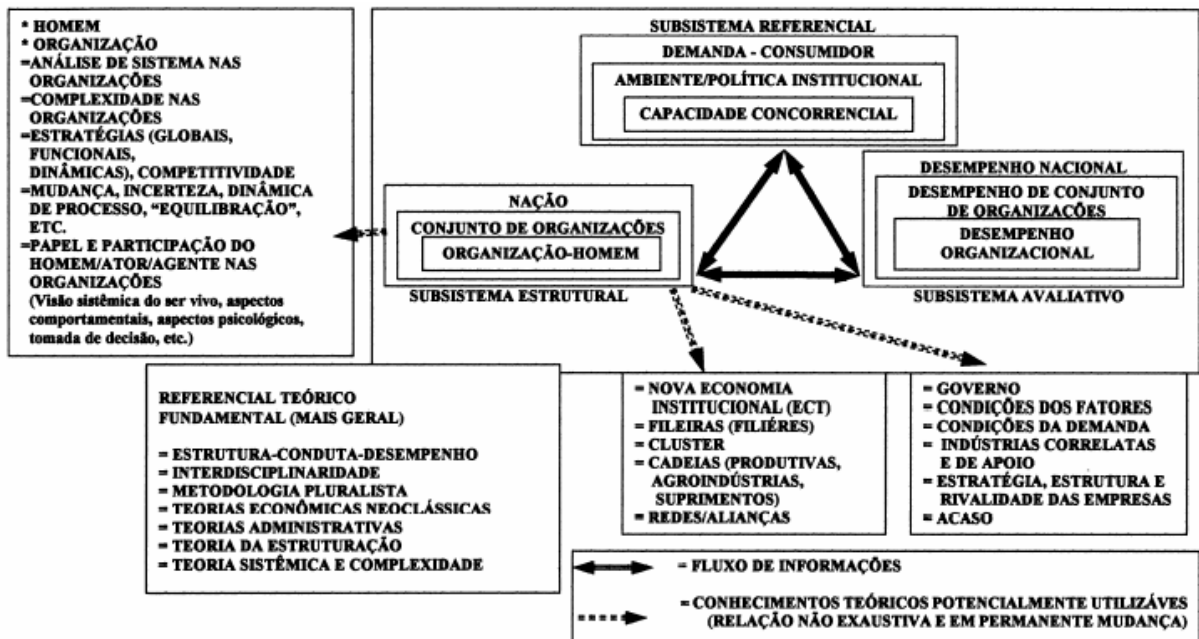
* HOMEM
* ORGANIZAÇÃO
=ANÁLISE DE SISTEMA NAS ORGANIZAÇÕES
=COMPLEXIDADE NAS ORGANIZAÇÕES
=ESTRATÉGIAS (GLOBAIS, FUNCIONAIS, DINÂMICAS), COMPETITIVIDADE
=MUDANÇA, INCERTEZA, DINÂMICA DE PROCESSO, "EQUILIBRAÇÃO", ETC.
=PAPEL E PARTICIPAÇÃO DO HOMEM/ATOR/AGENTE NAS ORGANIZAÇÕES
(Visão sistêmica do ser vivo, aspectos comportamentais, aspectos psicológicos, tomada de decisão, etc.)

SUBSISTEMA REFERENCIAL
DEMANDA - CONSUMIDOR
AMBIENTE/POLÍTICA INSTITUCIONAL
CAPACIDADE CONCORRENCIAL

NAÇÃO
CONJUNTO DE ORGANIZAÇÕES
ORGANIZAÇÃO-HOMEM
SUBSISTEMA ESTRUTURAL

DESEMPENHO NACIONAL
DESEMPENHO DE CONJUNTO DE ORGANIZAÇÕES
DESEMPENHO ORGANIZACIONAL
SUBSISTEMA AVALIATIVO

REFERENCIAL TEÓRICO FUNDAMENTAL (MAIS GERAL)

= ESTRUTURA-CONDUTA-DESEMPENHO
= INTERDISCIPLINARIDADE
= METODOLOGIA PLURALISTA
= TEORIAS ECONÔMICAS NEOCLÁSSICAS
= TEORIAS ADMINISTRATIVAS
= TEORIA DA ESTRUTURAÇÃO
= TEORIA SISTÊMICA E COMPLEXIDADE

= NOVA ECONOMIA INSTITUCIONAL (ECT)
= FILEIRAS (FILIÈRES)
= CLUSTER
= CADEIAS (PRODUTIVAS, AGROINDÚSTRIAS, SUPRIMENTOS)
= REDES/ALIANÇAS

= GOVERNO
= CONDIÇÕES DOS FATORES
= CONDIÇÕES DA DEMANDA
= INDÚSTRIAS CORRELATAS E DE APOIO
= ESTRATÉGIA, ESTRUTURA E RIVALIDADE DAS EMPRESAS
= ACASO

= FLUXO DE INFORMAÇÕES

= CONHECIMENTOS TEÓRICOS POTENCIALMENTE UTILIZÁVES (RELAÇÃO NÃO EXAUSTIVA E EM PERMANENTE MUDANÇA)